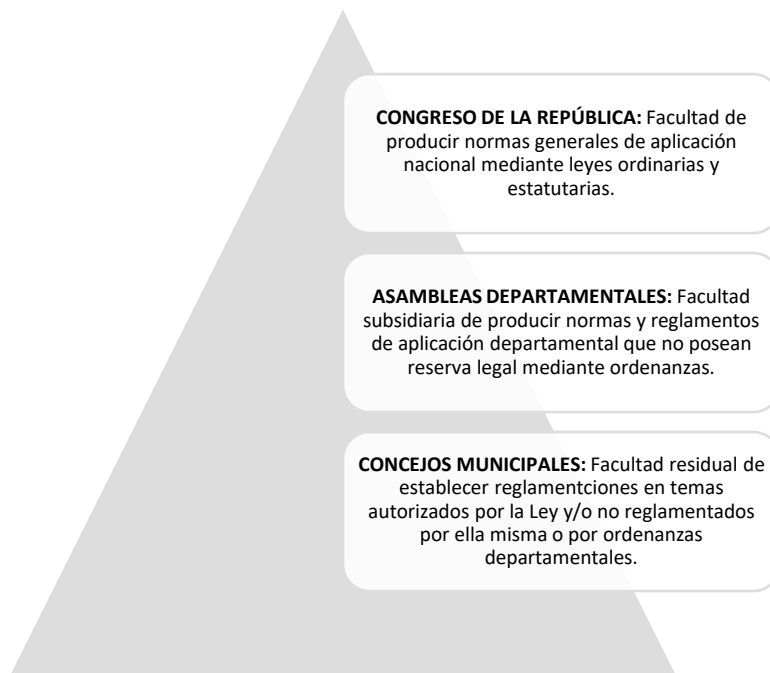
**CONGRESO DE LA REPÚBLICA:** Facultad de producir normas generales de aplicación nacional mediante leyes ordinarias y estatutarias.

**ASAMBLEAS DEPARTAMENTALES:** Facultad subsidiaria de producir normas y reglamentos de aplicación departamental que no posean reserva legal mediante ordenanzas.

**CONCEJOS MUNICIPALES:** Facultad residual de establecer reglamentciones en temas autorizados por la Ley y/o no reglamentados por ella misma o por ordenanzas departamentales.